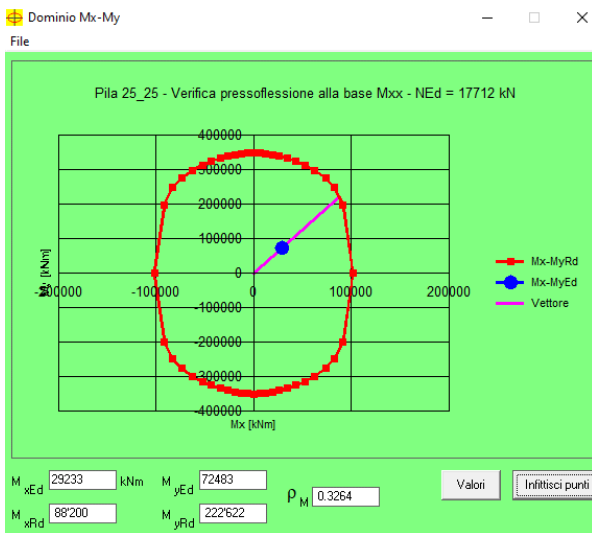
Dominio Mx-My

File

Pila 25_25 - Verifica pressoflessione alla base Mxx - NEd = 17712 kN

400000
300000
200000
100000
0
-100000
-200000
-300000
-400000

My [kNm]

-200000 -100000 0 100000 200000

Mx [kNm]

Mx-MyRd
Mx-MyEd
Vettore

$M_{xEd}$ 29233 kNm
$M_{yEd}$ 72483
$M_{xRd}$ 88'200
$M_{yRd}$ 222'622
$\rho_M$ 0.3264

Valori
Infittisci punti